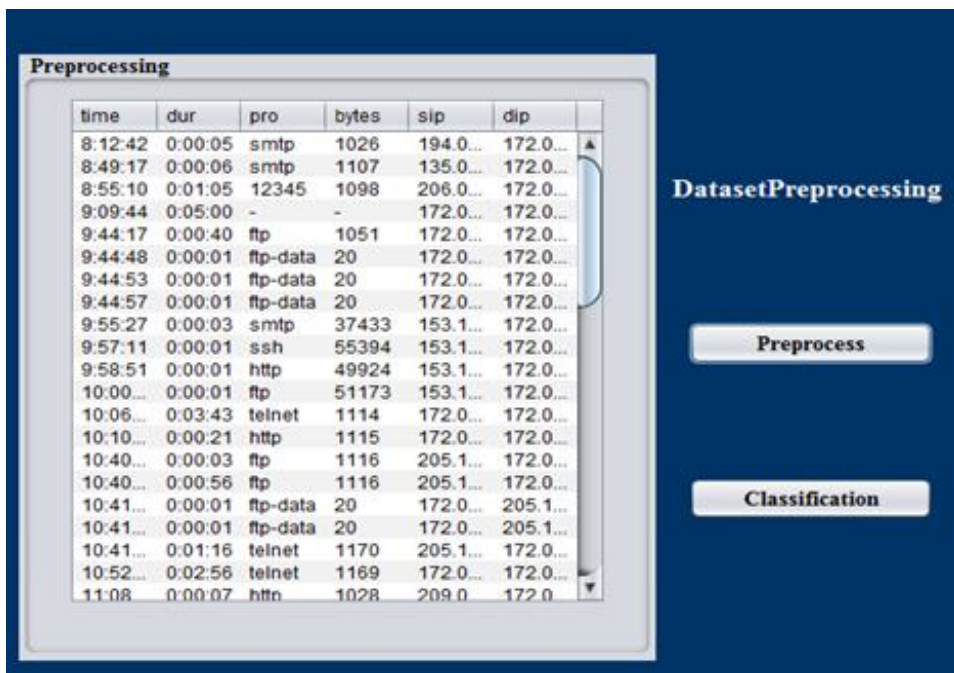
Preprocessing

| time | dur | pro | bytes | sip | dip |
|---|---|---|---|---|---|
| 8:12:42 | 0:00:05 | smtp | 1026 | 194.0... | 172.0... |
| 8:49:17 | 0:00:06 | smtp | 1107 | 135.0... | 172.0... |
| 8:55:10 | 0:01:05 | 12345 | 1098 | 206.0... | 172.0... |
| 9:09:44 | 0:05:00 | - | - | 172.0... | 172.0... |
| 9:44:17 | 0:00:40 | ftp | 1051 | 172.0... | 172.0... |
| 9:44:48 | 0:00:01 | ftp-data | 20 | 172.0... | 172.0... |
| 9:44:53 | 0:00:01 | ftp-data | 20 | 172.0... | 172.0... |
| 9:44:57 | 0:00:01 | ftp-data | 20 | 172.0... | 172.0... |
| 9:55:27 | 0:00:03 | smtp | 37433 | 153.1... | 172.0... |
| 9:57:11 | 0:00:01 | ssh | 55394 | 153.1... | 172.0... |
| 9:58:51 | 0:00:01 | http | 49924 | 153.1... | 172.0... |
| 10:00... | 0:00:01 | ftp | 51173 | 153.1... | 172.0... |
| 10:06... | 0:03:43 | telnet | 1114 | 172.0... | 172.0... |
| 10:10... | 0:00:21 | http | 1115 | 172.0... | 172.0... |
| 10:40... | 0:00:03 | ftp | 1116 | 205.1... | 172.0... |
| 10:40... | 0:00:56 | ftp | 1116 | 205.1... | 172.0... |
| 10:41... | 0:00:01 | ftp-data | 20 | 172.0... | 205.1... |
| 10:41... | 0:00:01 | ftp-data | 20 | 172.0... | 205.1... |
| 10:41... | 0:01:16 | telnet | 1170 | 205.1... | 172.0... |
| 10:52... | 0:02:56 | telnet | 1169 | 172.0... | 172.0... |
| 11:08 | 0:00:07 | http | 1028 | 209.0 | 172.0 |

DatasetPreprocessing

Preprocess

Classification